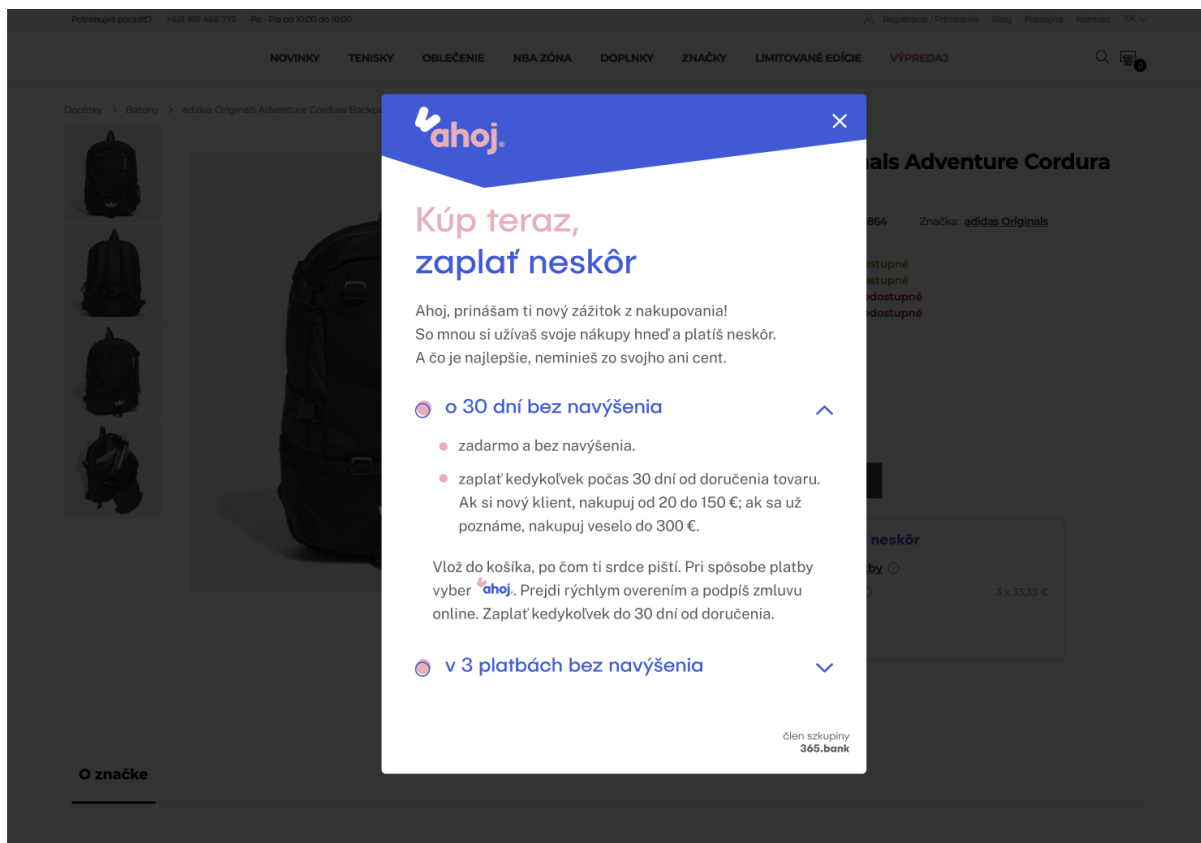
Potrebuješ poradiť? +421 910 488 772 Po - Pia od 10:00 do 16:00

Registrácia / Prihlásenie Blog Predajne Kontakt SK

NOVINKY TENISKY OBLEČENIE NBA ZÓNA DOPLNKY ZNAČKY LIMITOVANÉ EDÍCIE VÝPREDAJ

0

Doplnky > Batohy > adidas Originals Adventure Cordura Backpa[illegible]

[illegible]als Adventure Cordura

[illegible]864 Značka: adidas Originals

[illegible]dostupné
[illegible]dostupné
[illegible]dostupné
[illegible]dostupné

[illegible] neskôr

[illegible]by

3 x 33,33 €

O značke

ahoj.

Kúp teraz,
zaplať neskôr

Ahoj, prinášam ti nový zážitok z nakupovania! So mnou si užívaš svoje nákupy hneď a platíš neskôr. A čo je najlepšie, neminieš zo svojho ani cent.

o 30 dní bez navýšenia

- zadarmo a bez navýšenia.
- zaplať kedykoľvek počas 30 dní od doručenia tovaru. Ak si nový klient, nakupuj od 20 do 150 €; ak sa už poznáme, nakupuj veselo do 300 €.

Vlož do košíka, po čom ti srdce pištî. Pri spôsobe platby vyber ahoj. Prejdi rýchlym overením a podpíš zmluvu online. Zaplať kedykoľvek do 30 dní od doručenia.

v 3 platbách bez navýšenia

člen szkupiny
365.bank